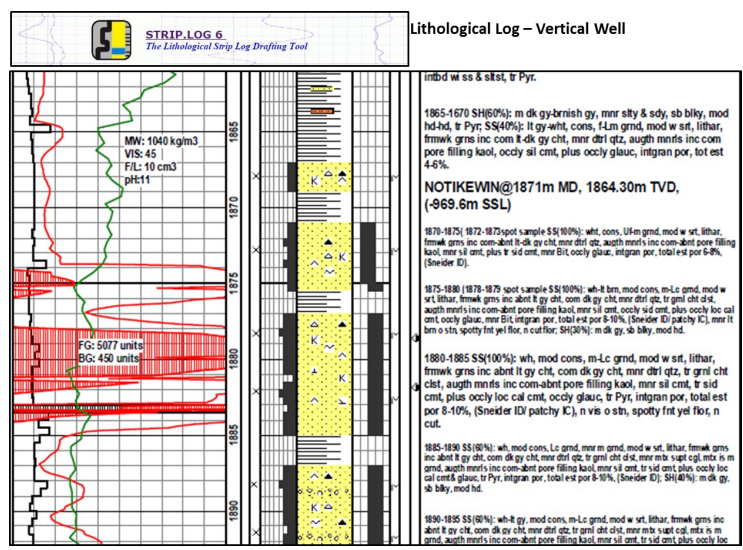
STRIP.LOG 6
The Lithological Strip Log Drafting Tool

Lithological Log – Vertical Well

MW: 1040 kg/m3
VIS: 45
F/L: 10 cm3
pH: 11

FG: 5077 units
BG: 450 units

1865
1870
1875
1880
1885
1890

K
K
K

intbd w ss & sltst, tr Pyr.

1865-1670 SH(60%): m dk gy-brnish gy, mnr slty & sdy, sb blky, mod hd-hd, tr Pyr; SS(40%): lt gy-wht, cons, f-Lm grnd, mod w srt, lithar, frmwk grns inc com lt-dk gy cht, mnr dtrl qtz, augth mnrls inc com pore filling kaol, occly sil cmt, plus occly glauc, intgran por, tot est 4-6%.

NOTIKEWIN@1871m MD, 1864.30m TVD, (-969.6m SSL)

1870-1875( 1872-1873spot sample SS(100%): wht, cons, Uf-m grnd, mod w srt, lithar, frmwk grns inc com-abnt lt-dk gy cht, mnr dtrl qtz, augth mnrls inc com-abnt pore filling kaol, mnr sil cmt, plus tr sid cmt, mnr Bit, occly glauc, intgran por, total est por 6-8%, (Sneider ID).

1875-1880 (1878-1879 spot sample SS(100%): wh-lt brn, mod cons, m-Lc grnd, mod w srt, lithar, frmwk grns inc abnt lt gy cht, com dk gy cht, mnr dtrl qtz, tr grnl cht clst, augth mnrls inc com-abnt pore filling kaol, mnr sil cmt, occly sid cmt, plus occly loc cal cmt, occly glauc, mnr Bit, intgran por, total est por 8-10%, (Sneider ID/ patchy IC), mnr lt brn o stn, spotty fnt yel flor, n cut flor; SH(30%): m dk gy, sb blky, mod hd.

1880-1885 SS(100%): wh, mod cons, m-Lc grnd, mod w srt, lithar, frmwk grns inc abnt lt gy cht, com dk gy cht, mnr dtrl qtz, tr grnl cht clst, augth mnrls inc com-abnt pore filling kaol, mnr sil cmt, tr sid cmt, plus occly loc cal cmt, occly glauc, tr Pyr, intgran por, total est por 8-10%, (Sneider ID/ patchy IC), n vis o stn, spotty fnt yel flor, n cut.

1885-1890 SS(60%): wh, mod cons, Lc grnd, mnr m grnd, mod w srt, lithar, frmwk grns inc abnt lt gy cht, com dk gy cht, mnr dtrl qtz, tr grnl cht clst, mnr mtx supt cgl, mtx is m grnd, augth mnrls inc com-abnt pore filling kaol, mnr sil cmt, tr sid cmt, plus occly loc cal cmt& glauc, tr Pyr, intgran por, total est por 8-10%, (Sneider ID); SH(40%): m dk gy, sb blky, mod hd.

1890-1895 SS(60%): wh-lt gy, mod cons, m-Lc grnd, mod w srt, lithar, frmwk grns inc abnt lt gy cht, com dk gy cht, mnr dtrl qtz, tr grnl cht clst, mnr mtx supt cgl, mtx is m grnd, augth mnrls inc com-abnt pore filling kaol, mnr sil cmt, tr sid cmt, plus occly loc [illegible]